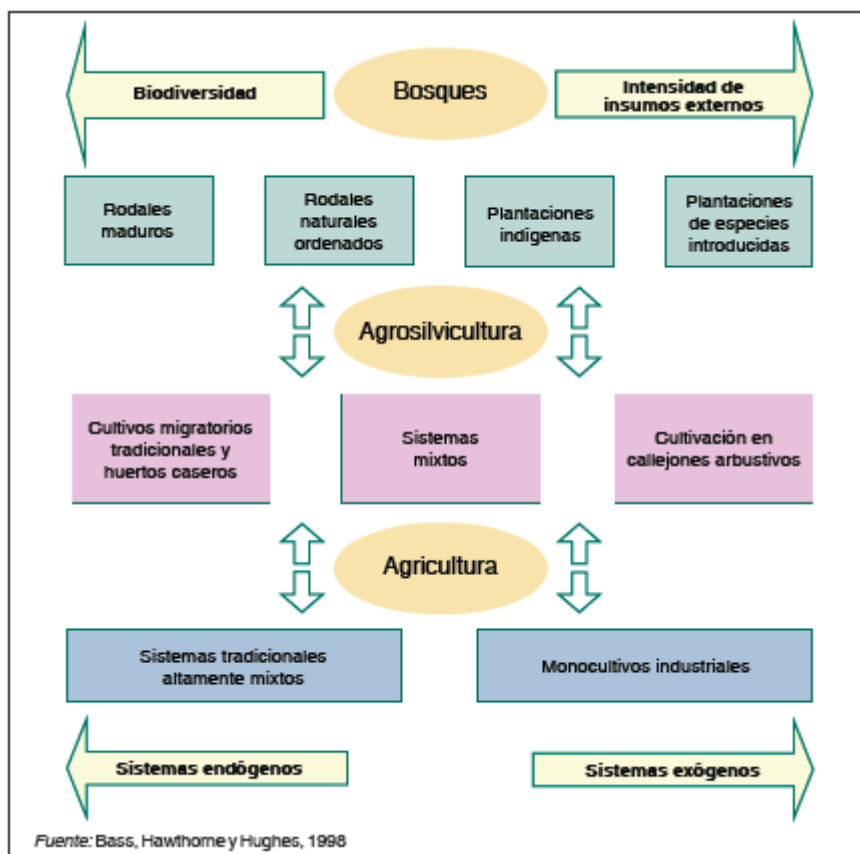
Biodiversidad

Bosques

Intensidad de insumos externos

Rodales maduros

Rodales naturales ordenados

Plantaciones indígenas

Plantaciones de especies introducidas

Agrosilvicultura

Cultivos migratorios tradicionales y huertos caseros

Sistemas mixtos

Cultivación en callejones arbustivos

Agricultura

Sistemas tradicionales altamente mixtos

Monocultivos industriales

Sistemas endógenos

Sistemas exógenos

Fuente: Bass, Hawthorne y Hughes, 1998